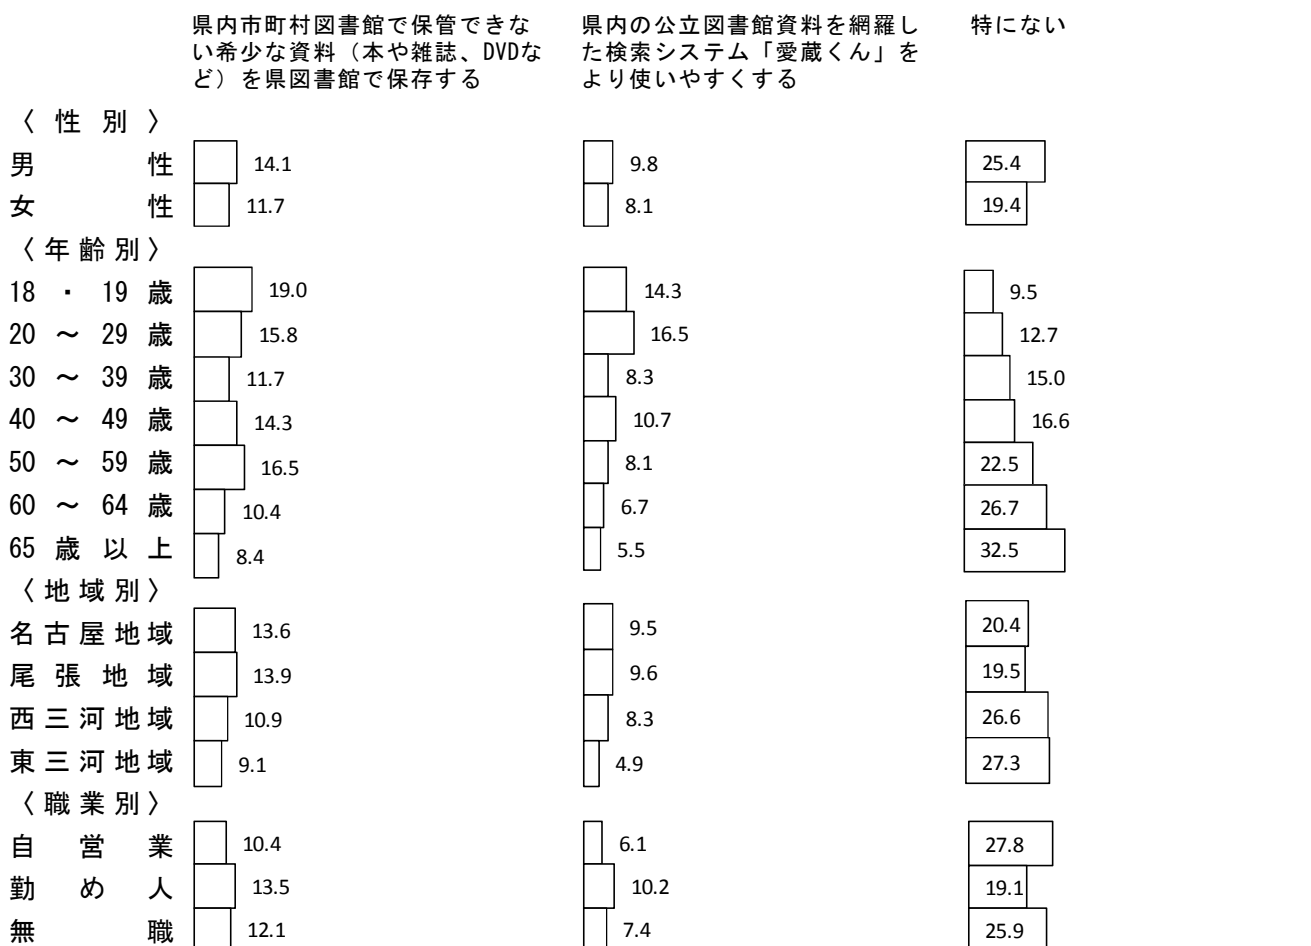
県内市町村図書館で保管できない希少な資料（本や雑誌、DVDなど）を県図書館で保存する

県内の公立図書館資料を網羅した検索システム「愛蔵くん」をより使いやすくする

特にない

| | 県内市町村図書館で保管できない希少な資料（本や雑誌、DVDなど）を県図書館で保存する | 県内の公立図書館資料を網羅した検索システム「愛蔵くん」をより使いやすくする | 特にない |
|---|---|---|---|
| 〈性別〉 | | | |
| 男性 | 14.1 | 9.8 | 25.4 |
| 女性 | 11.7 | 8.1 | 19.4 |
| 〈年齢別〉 | | | |
| 18・19歳 | 19.0 | 14.3 | 9.5 |
| 20～29歳 | 15.8 | 16.5 | 12.7 |
| 30～39歳 | 11.7 | 8.3 | 15.0 |
| 40～49歳 | 14.3 | 10.7 | 16.6 |
| 50～59歳 | 16.5 | 8.1 | 22.5 |
| 60～64歳 | 10.4 | 6.7 | 26.7 |
| 65歳以上 | 8.4 | 5.5 | 32.5 |
| 〈地域別〉 | | | |
| 名古屋地域 | 13.6 | 9.5 | 20.4 |
| 尾張地域 | 13.9 | 9.6 | 19.5 |
| 西三河地域 | 10.9 | 8.3 | 26.6 |
| 東三河地域 | 9.1 | 4.9 | 27.3 |
| 〈職業別〉 | | | |
| 自営業 | 10.4 | 6.1 | 27.8 |
| 勤め人 | 13.5 | 10.2 | 19.1 |
| 無職 | 12.1 | 7.4 | 25.9 |